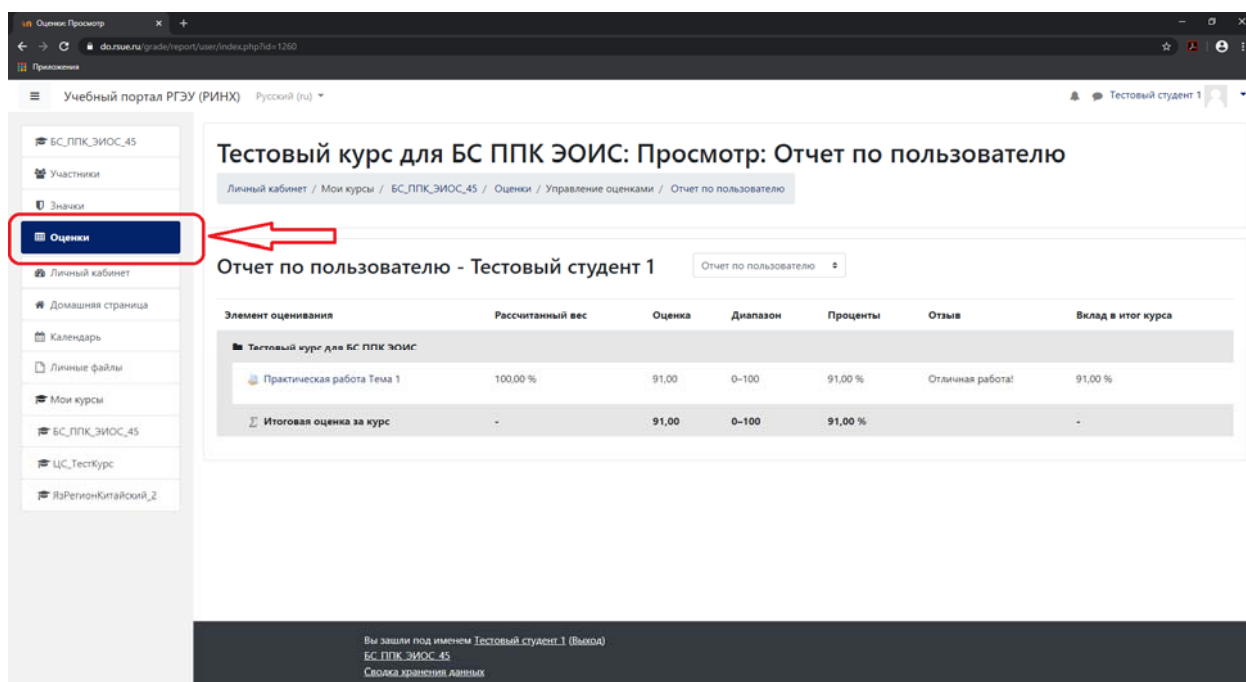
Оценки: Просмотр
do.rsue.ru/grade/report/user/index.php?id=1260
Приложения

Учебный портал РГЭУ (РИНХ) Русский (ru)

Тестовый студент 1

БС_ППК_ЭИОС_45
Участники
Значки
Оценки
Личный кабинет
Домашняя страница
Календарь
Личные файлы
Мои курсы
БС_ППК_ЭИОС_45
ЦС_ТестКурс
ЯзРегионКитайский_2

Тестовый курс для БС ППК ЭОИС: Просмотр: Отчет по пользователю

Личный кабинет / Мои курсы / БС_ППК_ЭИОС_45 / Оценки / Управление оценками / Отчет по пользователю

Отчет по пользователю - Тестовый студент 1

Отчет по пользователю

| Элемент оценивания | Рассчитанный вес | Оценка | Диапазон | Проценты | Отзыв | Вклад в итог курса |
|---|---|---|---|---|---|---|
| Тестовый курс для БС ППК ЭОИС | | | | | | |
| Практическая работа Тема 1 | 100,00 % | 91,00 | 0–100 | 91,00 % | Отличная работа! | 91,00 % |
| $\sum$ Итоговая оценка за курс | - | 91,00 | 0–100 | 91,00 % | | - |

Вы зашли под именем Тестовый студент 1 (Выход)
БС ППК ЭИОС 45
Сводка хранения данных